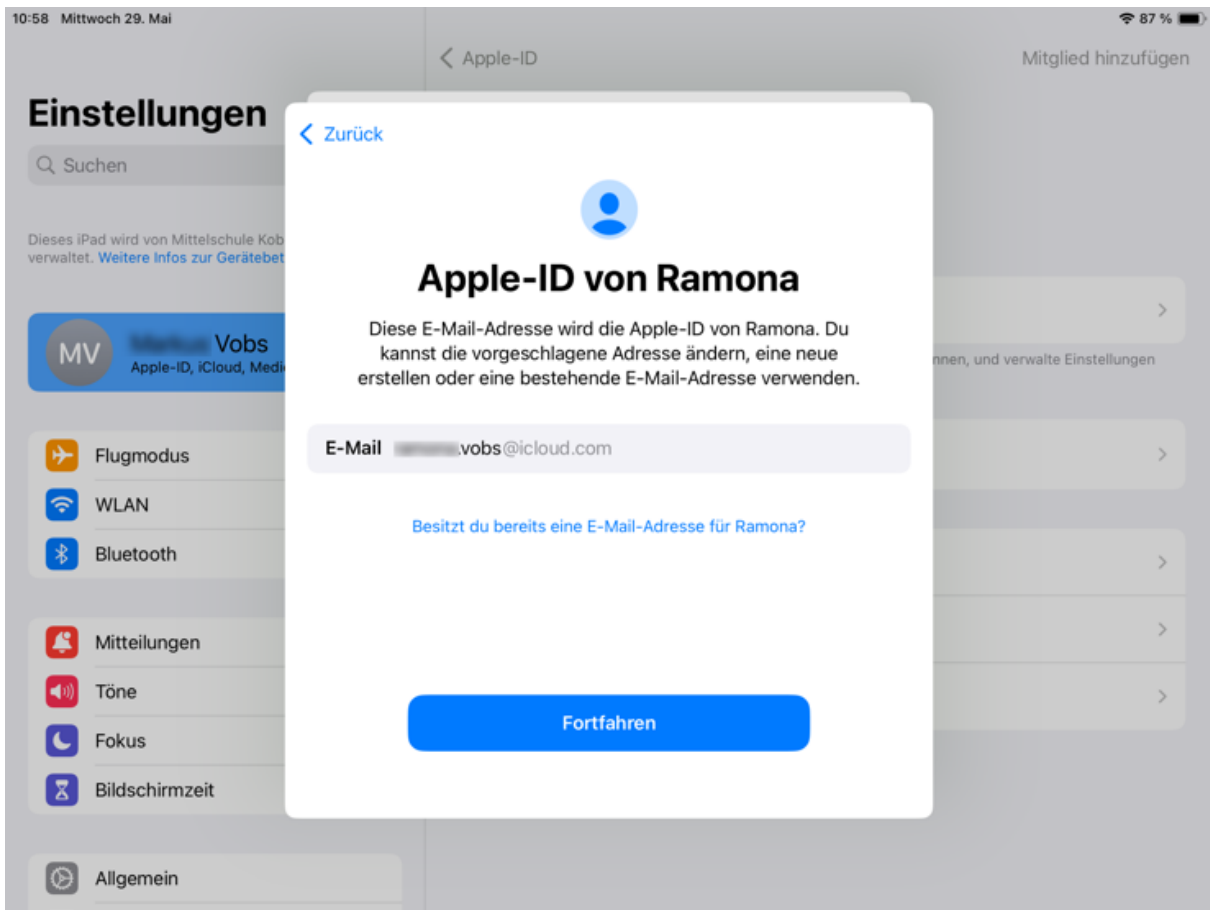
10:58 Mittwoch 29. Mai

87 %

Apple-ID

Mitglied hinzufügen

Einstellungen

Suchen

Dieses iPad wird von Mittelschule Kob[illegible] verwaltet. Weitere Infos zur Gerätebet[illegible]

MV

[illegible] Vobs

Apple-ID, iCloud, Medi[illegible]

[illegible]nnen, und verwalte Einstellungen

Flugmodus

WLAN

Bluetooth

Mitteilungen

Töne

Fokus

Bildschirmzeit

Allgemein

Zurück

Apple-ID von Ramona

Diese E-Mail-Adresse wird die Apple-ID von Ramona. Du kannst die vorgeschlagene Adresse ändern, eine neue erstellen oder eine bestehende E-Mail-Adresse verwenden.

E-Mail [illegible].vobs@icloud.com

Besitzt du bereits eine E-Mail-Adresse für Ramona?

Fortfahren